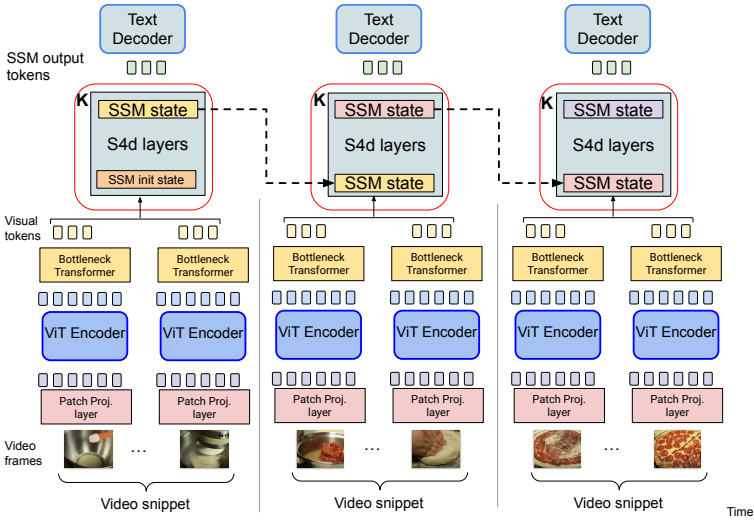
Text Decoder

Text Decoder

Text Decoder

SSM output tokens

K

SSM state

S4d layers

SSM init state

K

SSM state

S4d layers

SSM state

K

SSM state

S4d layers

SSM state

Visual tokens

Bottleneck Transformer

Bottleneck Transformer

Bottleneck Transformer

Bottleneck Transformer

Bottleneck Transformer

Bottleneck Transformer

ViT Encoder

ViT Encoder

ViT Encoder

ViT Encoder

ViT Encoder

ViT Encoder

Patch Proj. layer

Patch Proj. layer

Patch Proj. layer

Patch Proj. layer

Patch Proj. layer

Patch Proj. layer

Video frames

...

...

...

Video snippet

Video snippet

Video snippet

Time